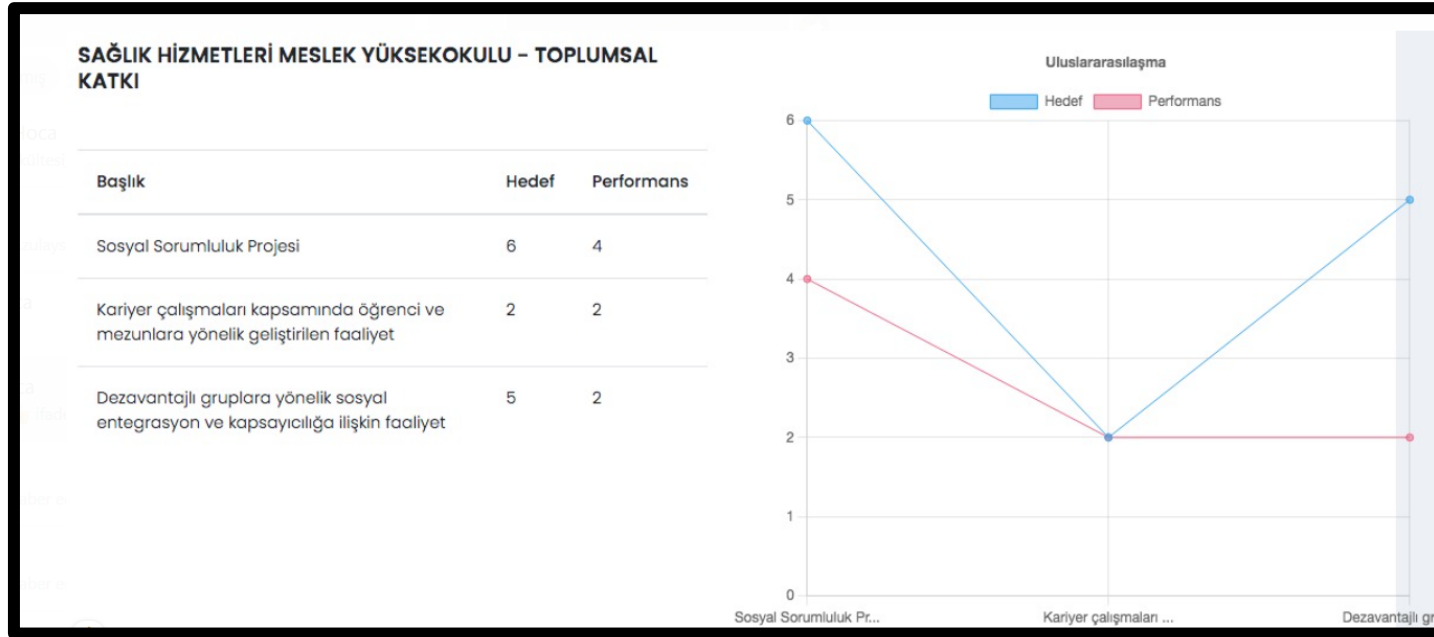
SAĞLIK HİZMETLERİ MESLEK YÜKSEKOKULU – TOPLUMSAL KATKI

| Başlık | Hedef | Performans |
|---|---|---|
| Sosyal Sorumluluk Projesi | 6 | 4 |
| Kariyer çalışmaları kapsamında öğrenci ve mezunlara yönelik geliştirilen faaliyet | 2 | 2 |
| Dezavantajlı gruplara yönelik sosyal entegrasyon ve kapsayıcılığa ilişkin faaliyet | 5 | 2 |

Uluslararasılaşma

Hedef Performans

6
5
4
3
2
1
0

Sosyal Sorumluluk Pr... Kariyer çalışmaları ... Dezavantajlı gr